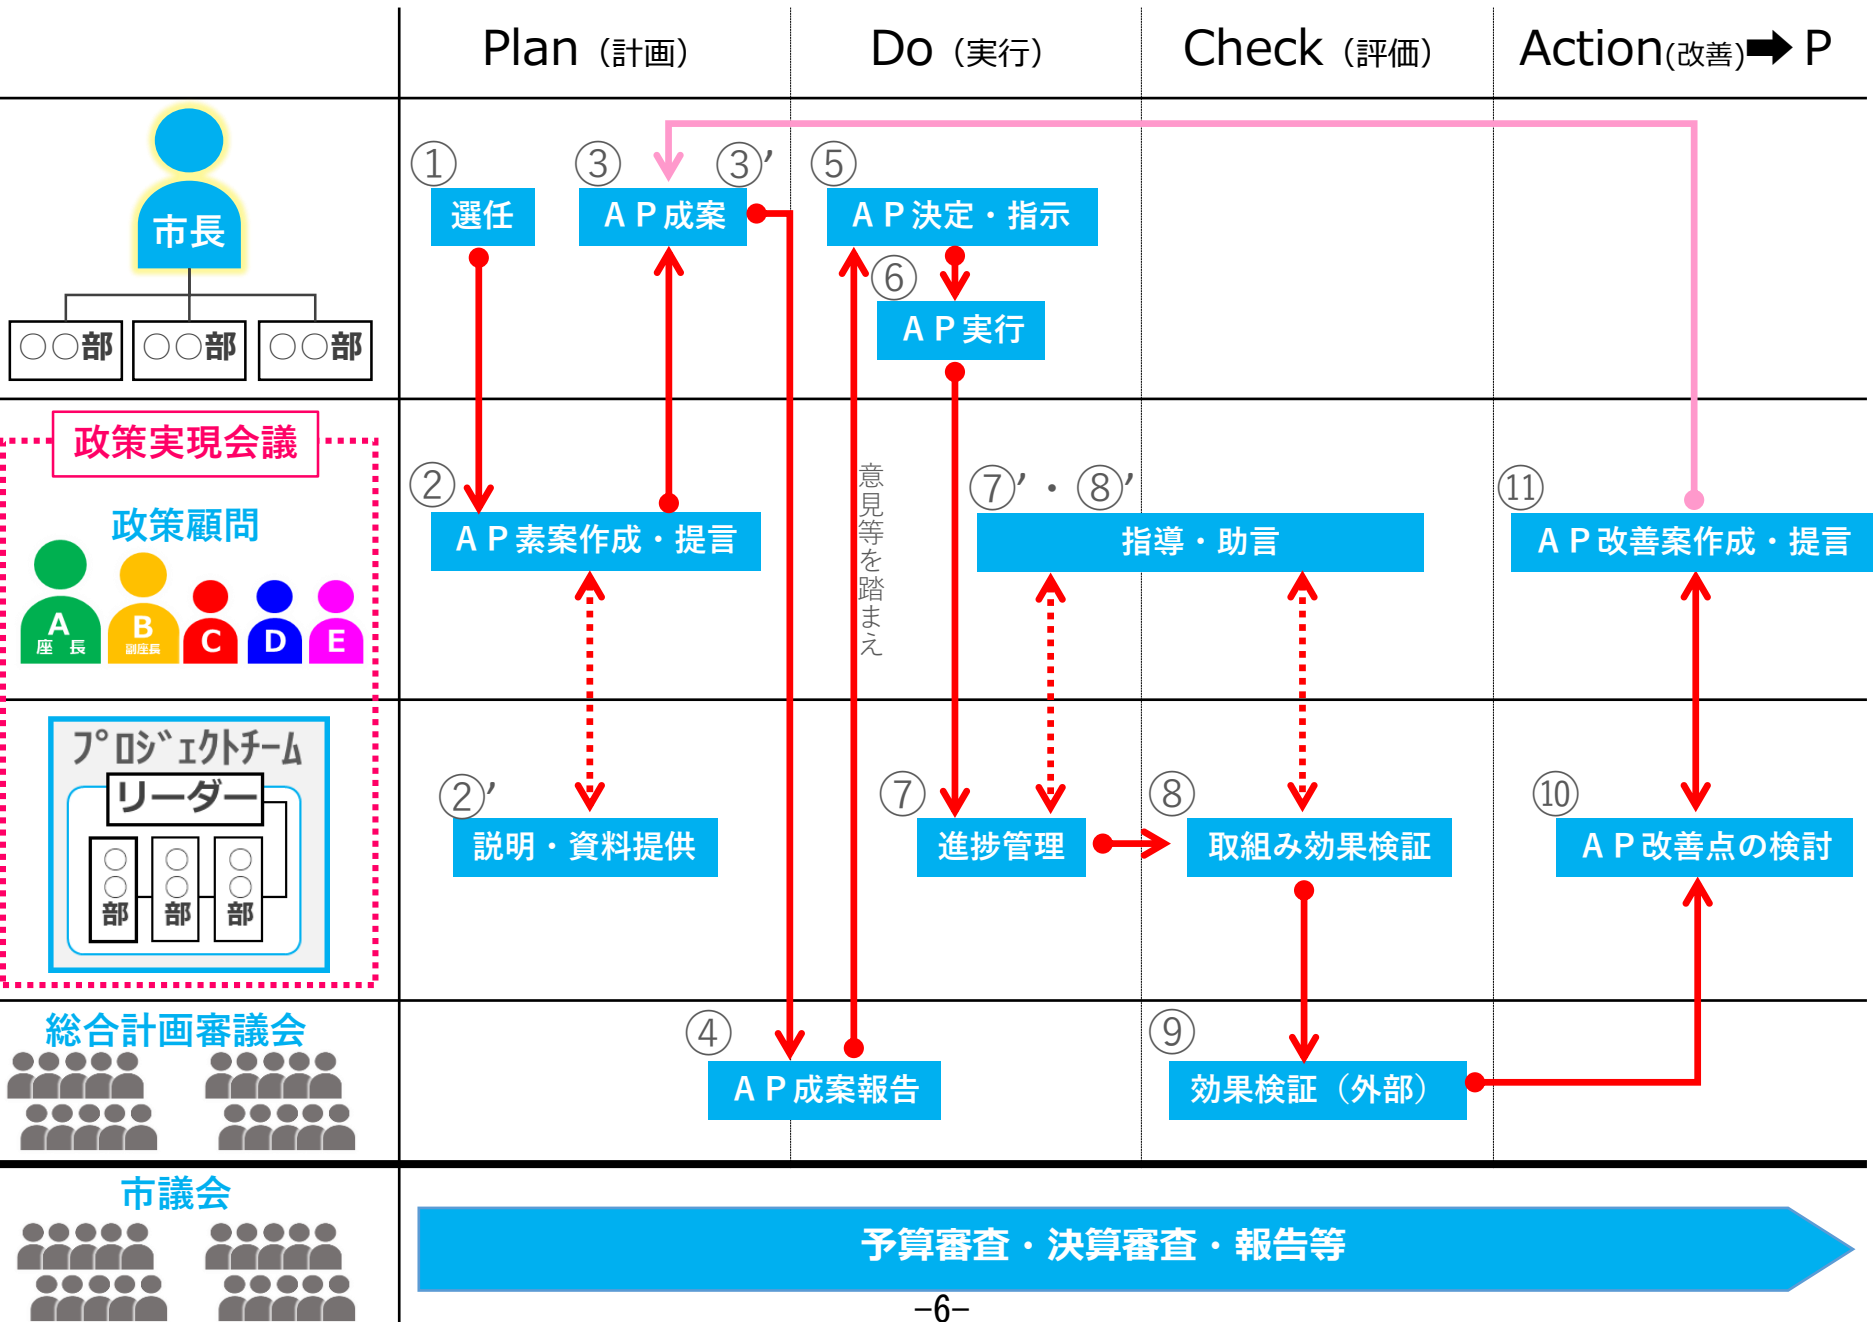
Plan（計画）　Do（実行）　Check（評価）　Action(改善)➡P

市長

○○部　○○部　○○部

①
選任

③　③'
ＡＰ成案

⑤
ＡＰ決定・指示

⑥
ＡＰ実行

政策実現会議

政策顧問

A 座長　B 副座長　C　D　E

②
ＡＰ素案作成・提言

意見等を踏まえ

⑦'・⑧'
指導・助言

⑪
ＡＰ改善案作成・提言

ﾌﾟﾛｼﾞｪｸﾄﾁｰﾑ

リーダー

○○部　○○部　○○部

②'
説明・資料提供

⑦
進捗管理

⑧
取組み効果検証

⑩
ＡＰ改善点の検討

総合計画審議会

④
ＡＰ成案報告

⑨
効果検証（外部）

市議会

予算審査・決算審査・報告等

−6−